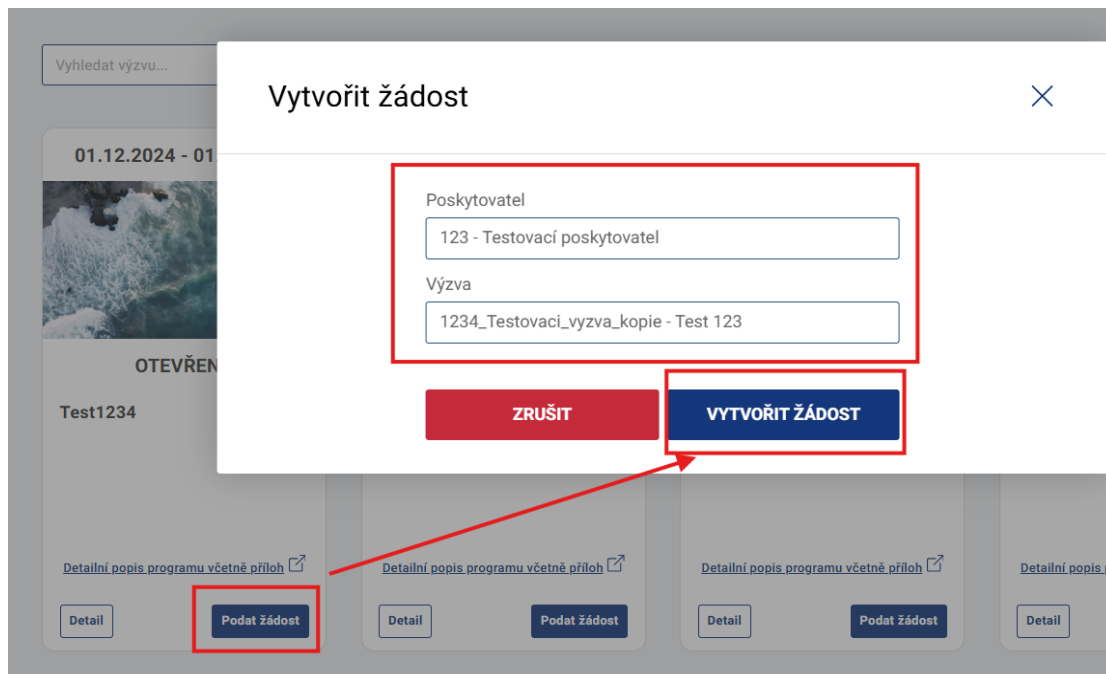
Vyhledat výzvu...

01.12.2024 - 01

OTEVŘEN

Test1234

Vytvořit žádost

Poskytovatel

123 - Testovací poskytovatel

Výzva

1234_Testovaci_vyzva_kopie - Test 123

ZRUŠIT

VYTVOŘIT ŽÁDOST

Detailní popis programu včetně příloh

Detail

Podat žádost

Detailní popis programu včetně příloh

Detail

Podat žádost

Detailní popis programu včetně příloh

Detail

Podat žádost

Detailní popis p

Detail